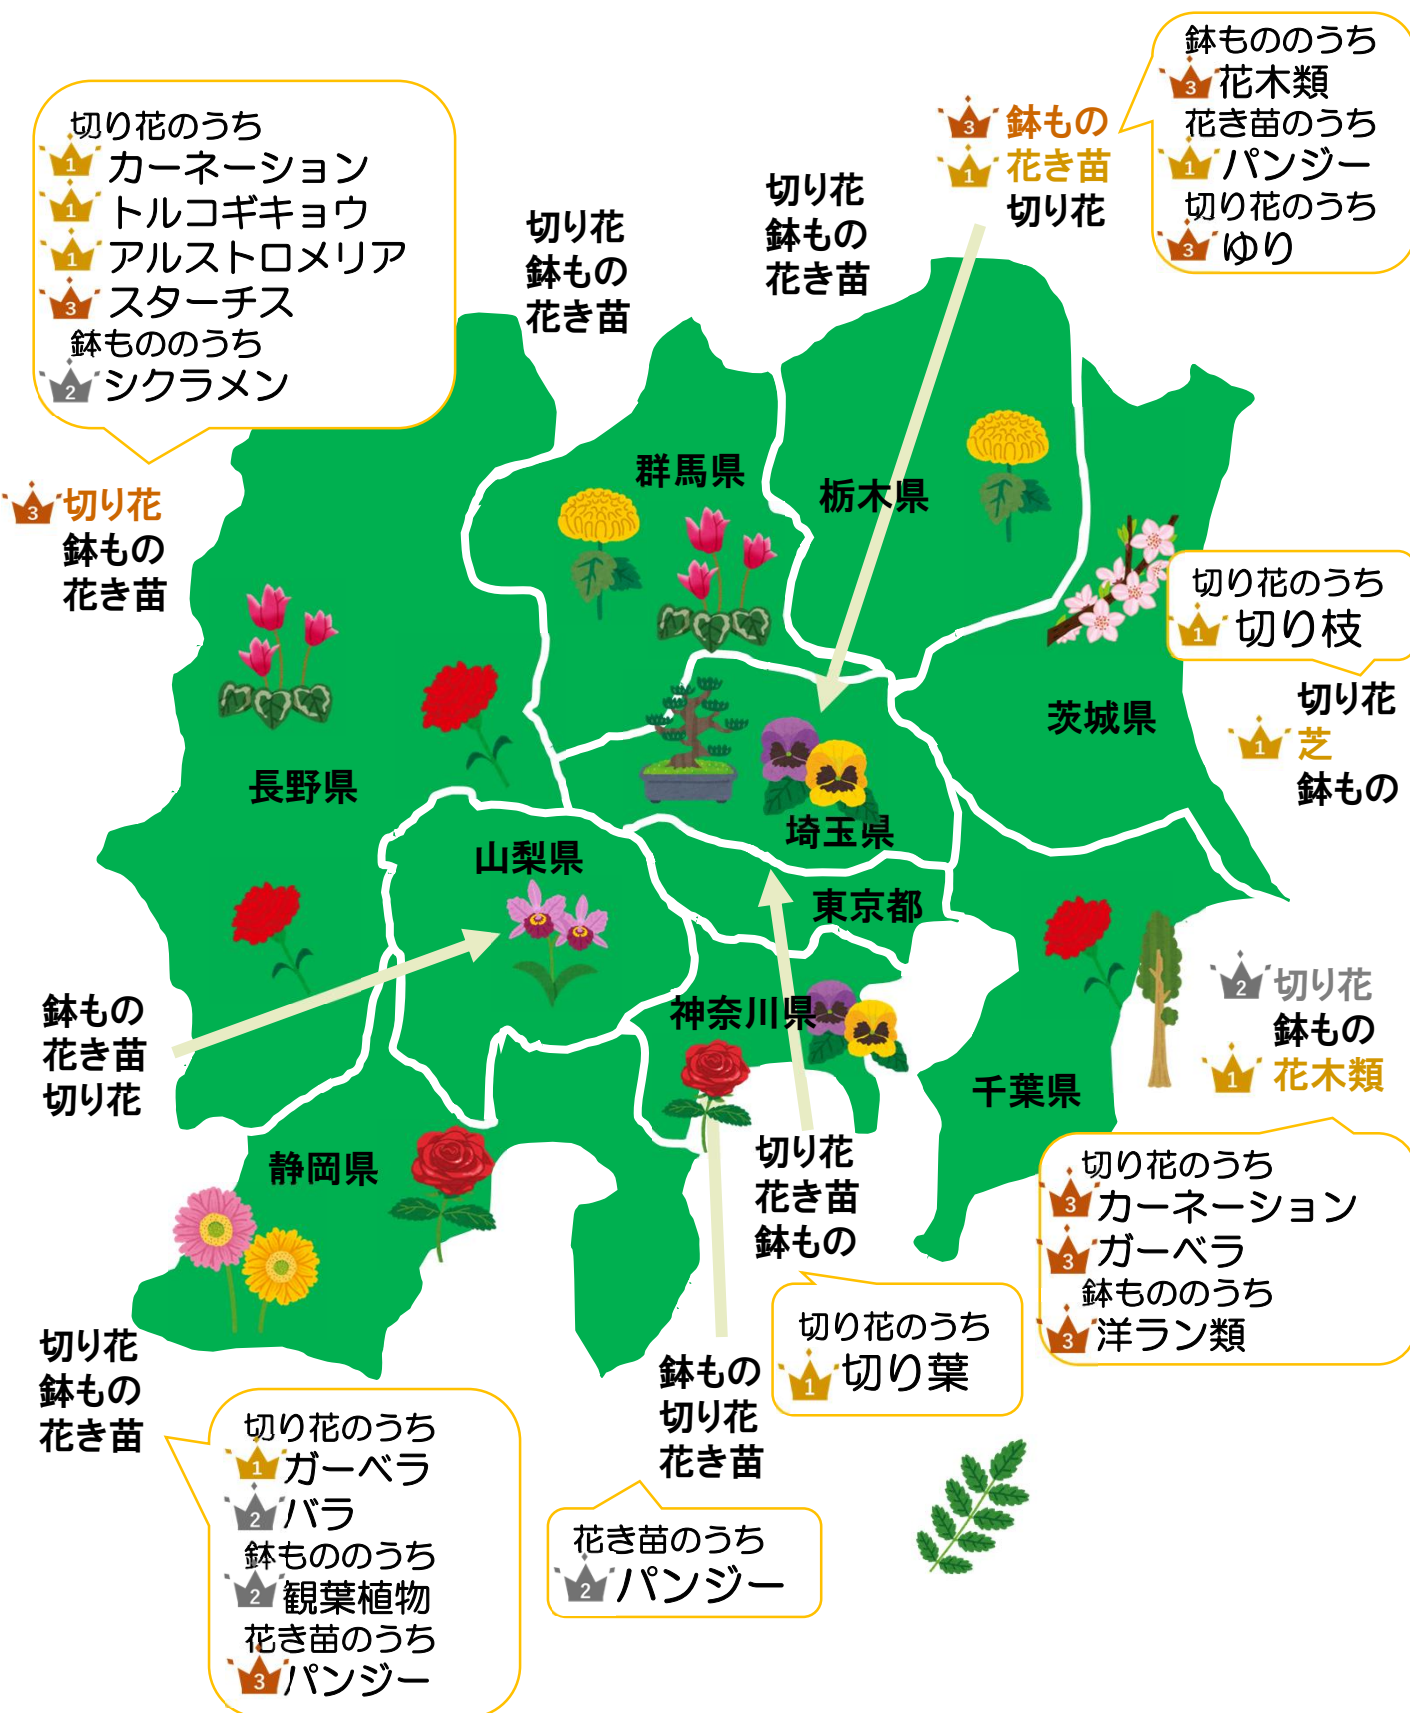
切り花のうち
1 カーネーション
1 トルコギキョウ
1 アルストロメリア
3 スターチス
鉢もののうち
2 シクラメン

3 切り花
鉢もの
花き苗

切り花
鉢もの
花き苗

切り花
鉢もの
花き苗

3 鉢もの
1 花き苗
切り花

鉢もののうち
3 花木類
花き苗のうち
1 パンジー
切り花のうち
3 ゆり

群馬県

栃木県

切り花のうち
1 切り枝

切り花
1 芝
鉢もの

茨城県

長野県

埼玉県

山梨県

東京都

鉢もの
花き苗
切り花

神奈川県

2 切り花
鉢もの
1 花木類

千葉県

静岡県

切り花
花き苗
鉢もの

切り花のうち
3 カーネーション
3 ガーベラ
鉢もののうち
3 洋ラン類

切り花のうち
1 切り葉

切り花
鉢もの
花き苗

鉢もの
切り花
花き苗

切り花のうち
1 ガーベラ
2 バラ
鉢もののうち
2 観葉植物
花き苗のうち
3 パンジー

花き苗のうち
2 パンジー